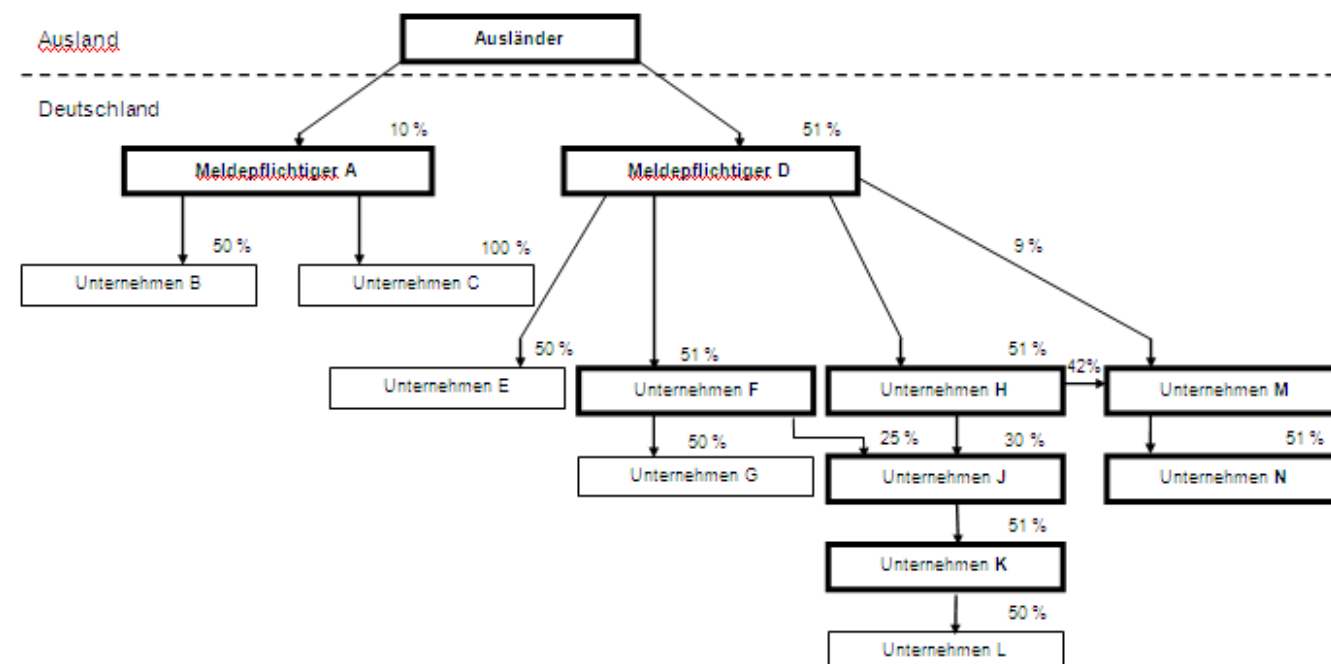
Ausland

Ausländer

Deutschland

10 %

51 %

Meldepflichtiger A

Meldepflichtiger D

50 %

100 %

9 %

Unternehmen B

Unternehmen C

50 %

51 %

51 %

42%

Unternehmen E

Unternehmen F

Unternehmen H

Unternehmen M

50 %

25 %

30 %

51 %

Unternehmen G

Unternehmen J

Unternehmen N

51 %

Unternehmen K

50 %

Unternehmen L